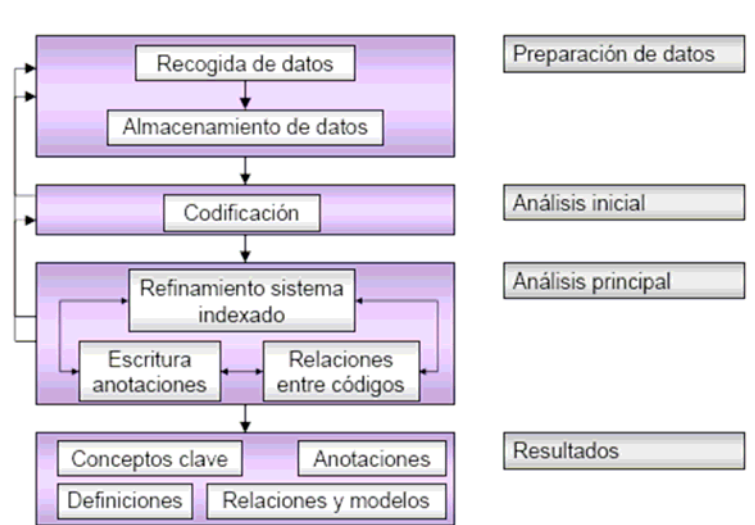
Recogida de datos

Almacenamiento de datos

Preparación de datos

Codificación

Análisis inicial

Refinamiento sistema indexado

Escritura anotaciones

Relaciones entre códigos

Análisis principal

Conceptos clave

Anotaciones

Definiciones

Relaciones y modelos

Resultados